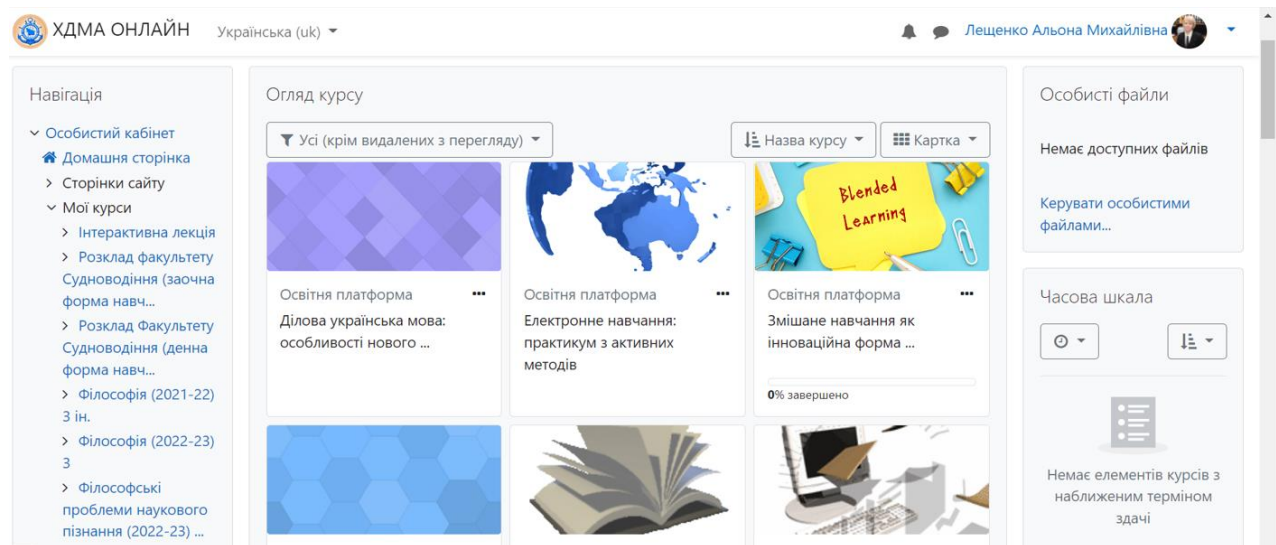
ХДМА ОНЛАЙН Українська (uk)

Лещенко Альона Михайлівна

Навігація

Особистий кабінет
Домашня сторінка
Сторінки сайту
Мої курси
Інтерактивна лекція
Розклад факультету Судноводіння (заочна форма навч...
Розклад Факультету Судноводіння (денна форма навч...
Філософія (2021-22) 3 ін.
Філософія (2022-23) 3
Філософські проблеми наукового пізнання (2022-23) ...

Огляд курсу

Усі (крім видалених з перегляду)

Назва курсу

Картка

Освітня платформа
Ділова українська мова: особливості нового ...

Освітня платформа
Електронне навчання: практикум з активних методів

Blended Learning

Освітня платформа
Змішане навчання як інноваційна форма ...

0% завершено

Особисті файли

Немає доступних файлів

Керувати особистими файлами...

Часова шкала

Немає елементів курсів з наближеним терміном здачі